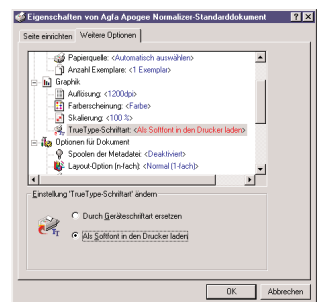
Eigenschaften von Agfa Apogee Normalizer-Standarddokument ? X

Seite einrichten | Weitere Optionen

Papierquelle: <Automatisch auswählen>
Anzahl Exemplare: <1 Exemplar>
Graphik
Auflösung: <1200dpi>
Farberscheinung: <Farbe>
Skalierung: <100 %>
TrueType-Schriftart: <Als Softfont in den Drucker laden>
Optionen für Dokument
Spoolen der Metadatei: <Deaktiviert>
Layout-Option (n-fach): <Normal (1-fach)>

Einstellung 'TrueType-Schriftart' ändern

Durch Geräteschriftart ersetzen
Als Softfont in den Drucker laden

OK | Abbrechen